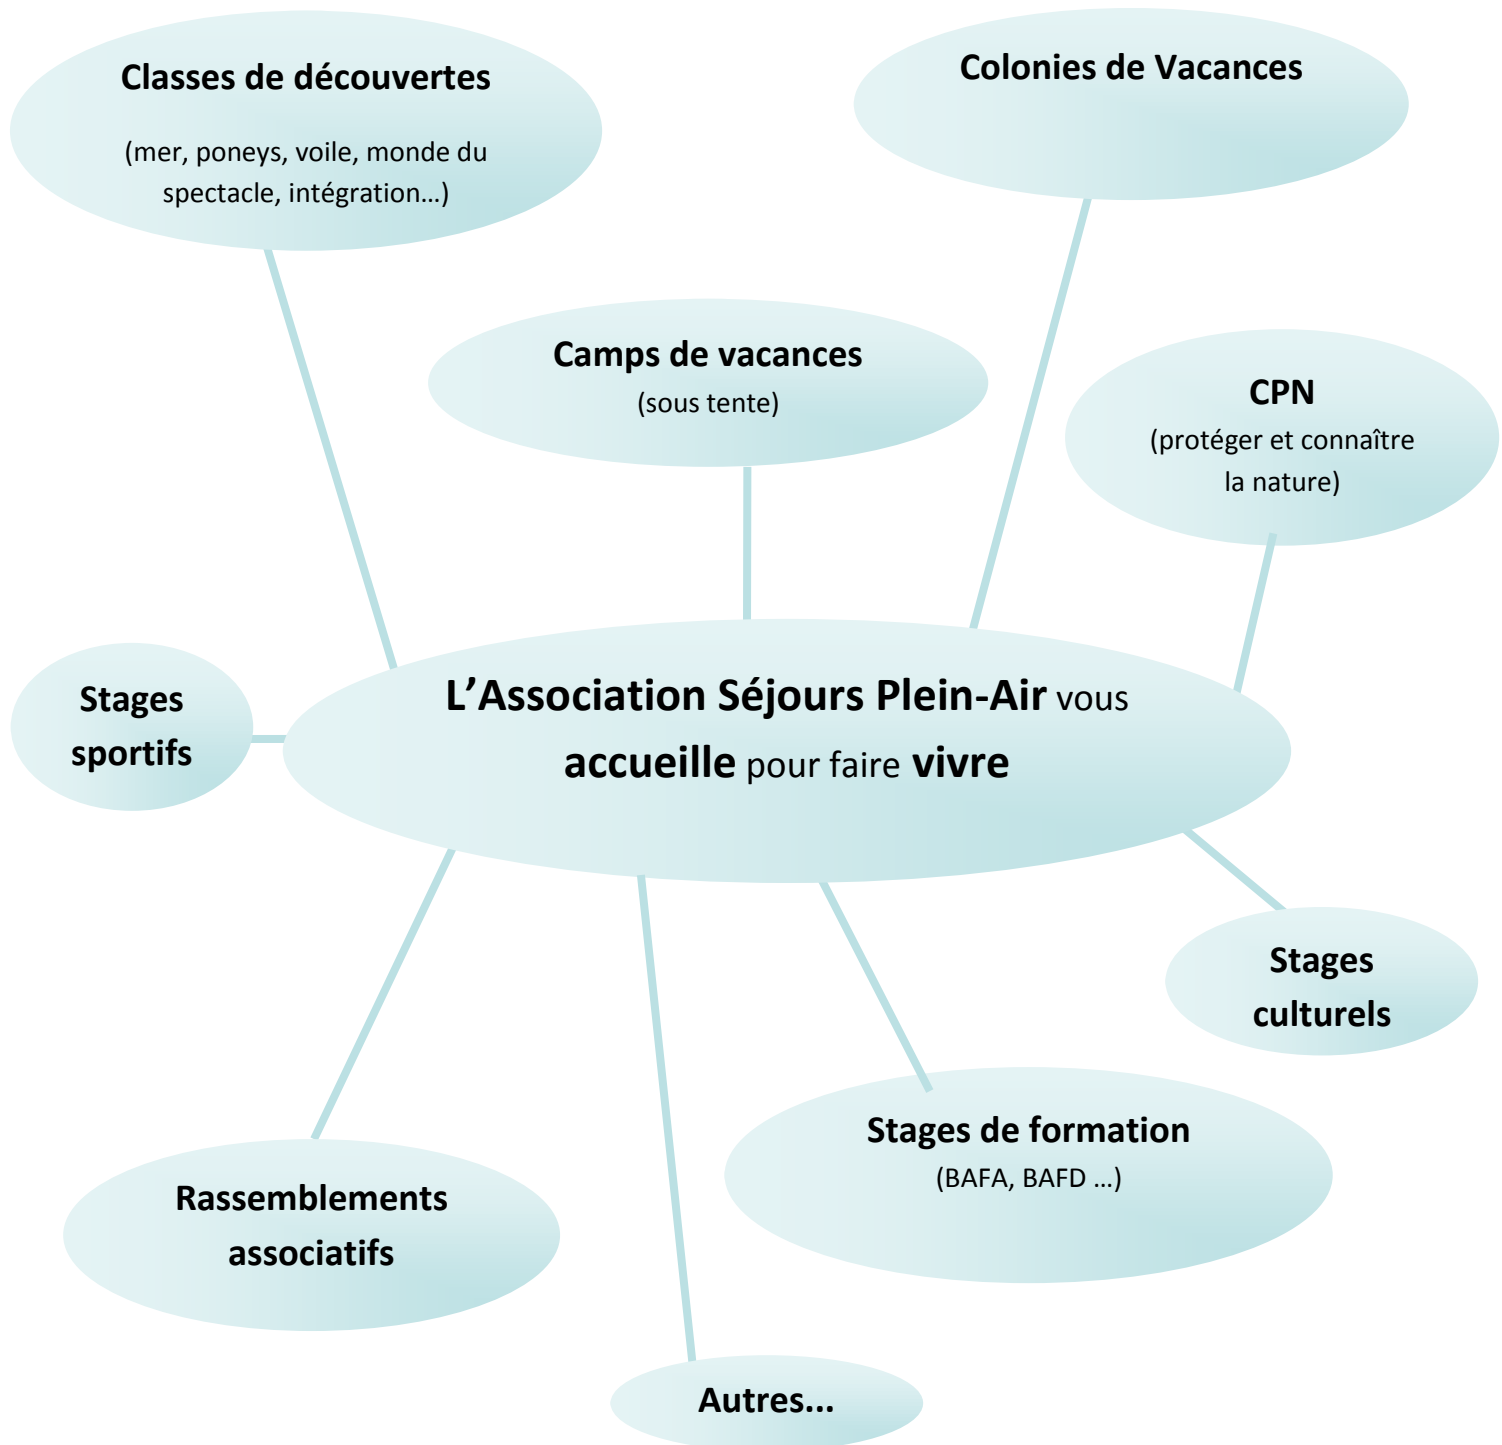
Classes de découvertes

(mer, poneys, voile, monde du spectacle, intégration…)

Colonies de Vacances

Camps de vacances
(sous tente)

CPN
(protéger et connaître la nature)

Stages sportifs

L'Association Séjours Plein-Air vous accueille pour faire vivre

Stages culturels

Stages de formation
(BAFA, BAFD …)

Rassemblements associatifs

Autres…